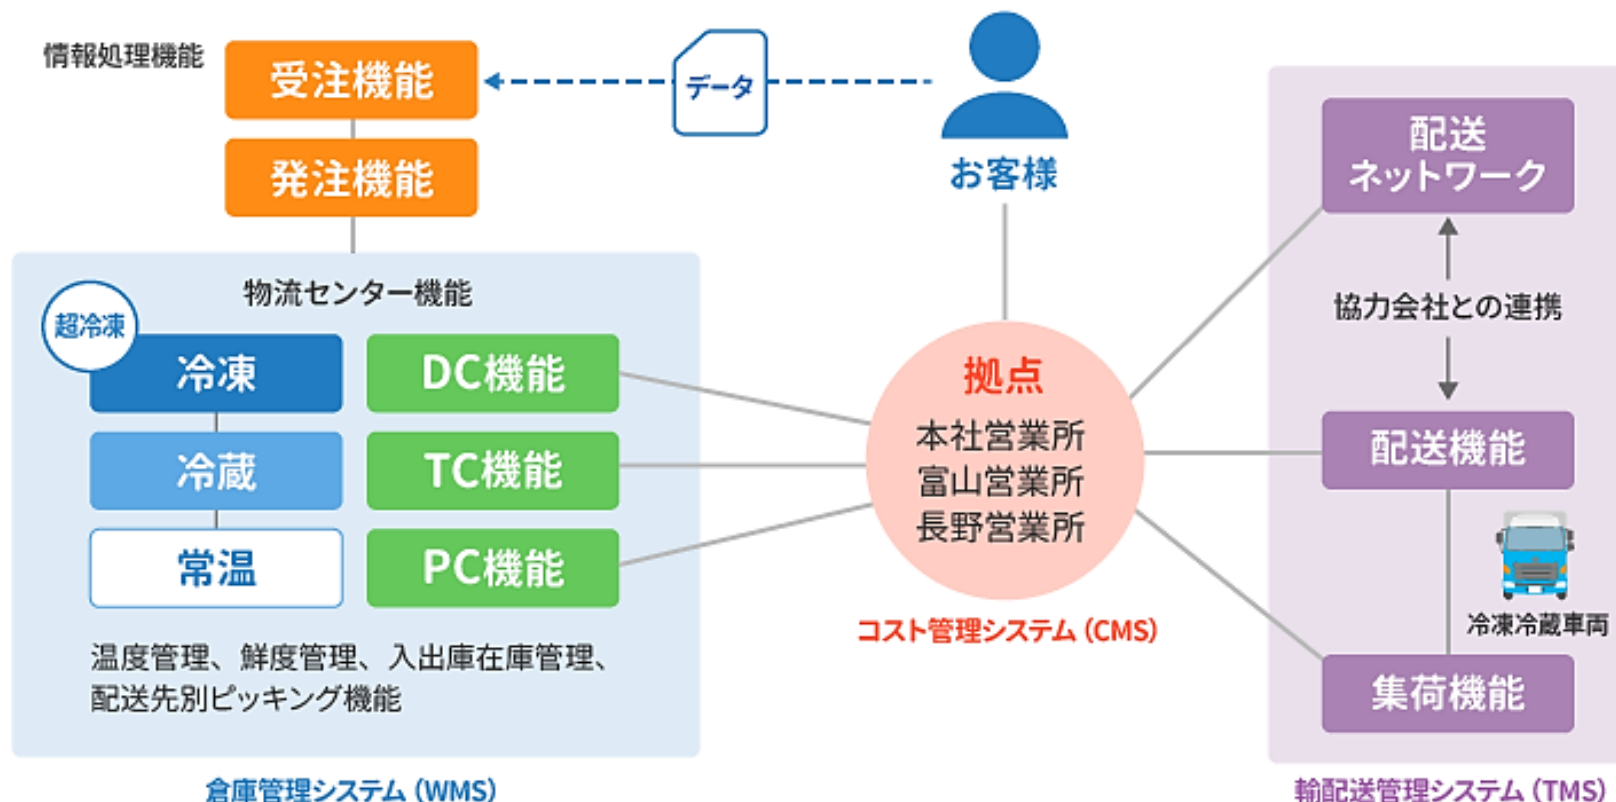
情報処理機能

受注機能

発注機能

データ

お客様

物流センター機能

超冷凍

冷凍

冷蔵

常温

DC機能

TC機能

PC機能

温度管理、鮮度管理、入出庫在庫管理、配送先別ピッキング機能

倉庫管理システム（WMS）

拠点

本社営業所
富山営業所
長野営業所

コスト管理システム（CMS）

配送ネットワーク

協力会社との連携

配送機能

冷凍冷蔵車両

集荷機能

輸配送管理システム（TMS）